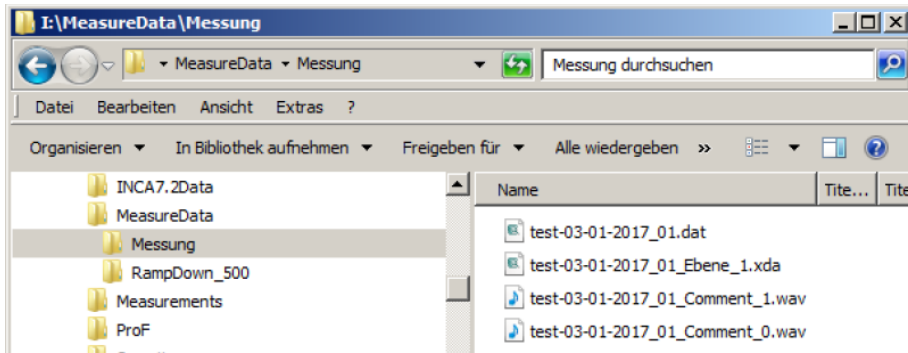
I:\MeasureData\Messung

MeasureData ▸ Messung

Messung durchsuchen

Datei Bearbeiten Ansicht Extras ?

Organisieren ▾ In Bibliothek aufnehmen ▾ Freigeben für ▾ Alle wiedergeben »

INCA7.2Data
MeasureData
Messung
RampDown_500
Measurements
ProF

| Name | Tite... | Tite |
|---|---|---|
| test-03-01-2017_01.dat | | |
| test-03-01-2017_01_Ebene_1.xda | | |
| test-03-01-2017_01_Comment_1.wav | | |
| test-03-01-2017_01_Comment_0.wav | | |